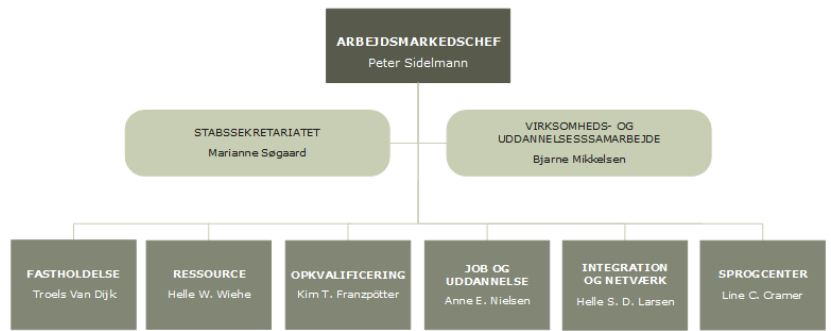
ARBEJDSMARKEDSCHEF
Peter Sidelmann

STABSSEKRETARIATET
Marianne Søgaard

VIRKSOMHEDS- OG UDDANNELSESSSAMARBEJDE
Bjarne Mikkelsen

FASTHOLDELSE
Troels Van Dijk

RESSOURCE
Helle W. Wiehe

OPKVALIFICERING
Kim T. Franzpötter

JOB OG UDDANNELSE
Anne E. Nielsen

INTEGRATION OG NETVÆRK
Helle S. D. Larsen

SPROGCENTER
Line C. Cramer